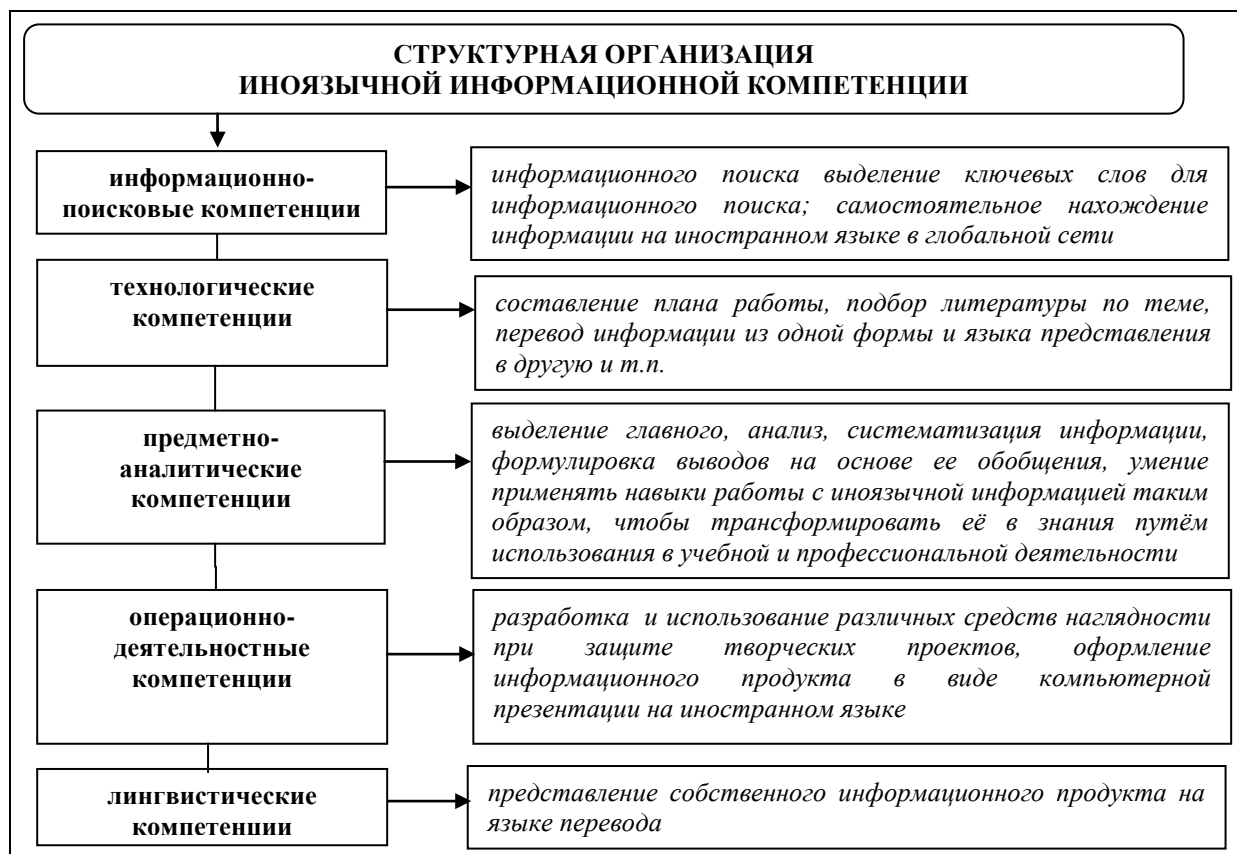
СТРУКТУРНАЯ ОРГАНИЗАЦИЯ
ИНОЯЗЫЧНОЙ ИНФОРМАЦИОННОЙ КОМПЕТЕНЦИИ

информационно-поисковые компетенции

информационного поиска выделение ключевых слов для информационного поиска; самостоятельное нахождение информации на иностранном языке в глобальной сети

технологические компетенции

составление плана работы, подбор литературы по теме, перевод информации из одной формы и языка представления в другую и т.п.

предметно-аналитические компетенции

выделение главного, анализ, систематизация информации, формулировка выводов на основе ее обобщения, умение применять навыки работы с иноязычной информацией таким образом, чтобы трансформировать её в знания путём использования в учебной и профессиональной деятельности

операционно-деятельностные компетенции

разработка и использование различных средств наглядности при защите творческих проектов, оформление информационного продукта в виде компьютерной презентации на иностранном языке

лингвистические компетенции

представление собственного информационного продукта на языке перевода